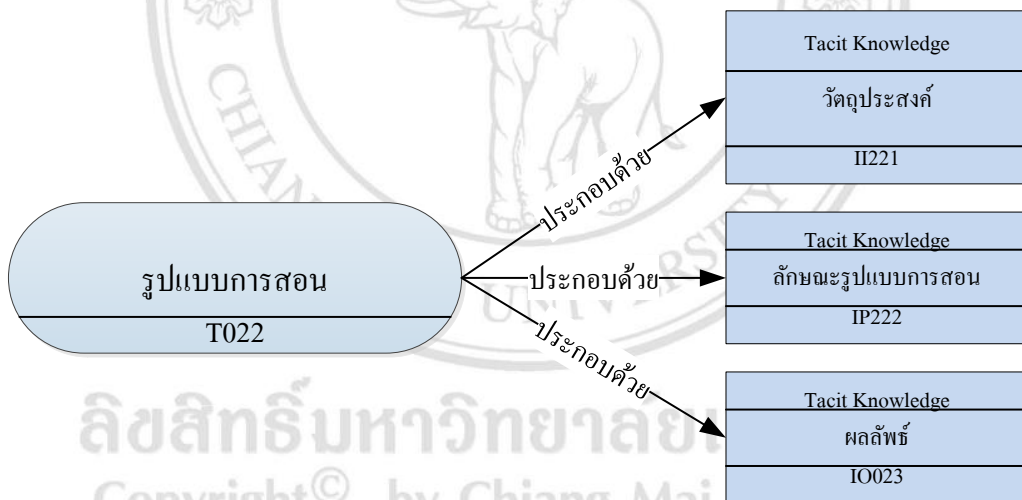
Tacit Knowledge
วัตถุประสงค์
II221

Tacit Knowledge
ลักษณะรูปแบบการสอน
IP222

Tacit Knowledge
ผลลัพธ์
IO023

รูปแบบการสอน
T022

ประกอบด้วย
ประกอบด้วย
ประกอบด้วย

ลิขสิทธิ์มหาวิทยาลั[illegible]
Copyright© by Chiang Mai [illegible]